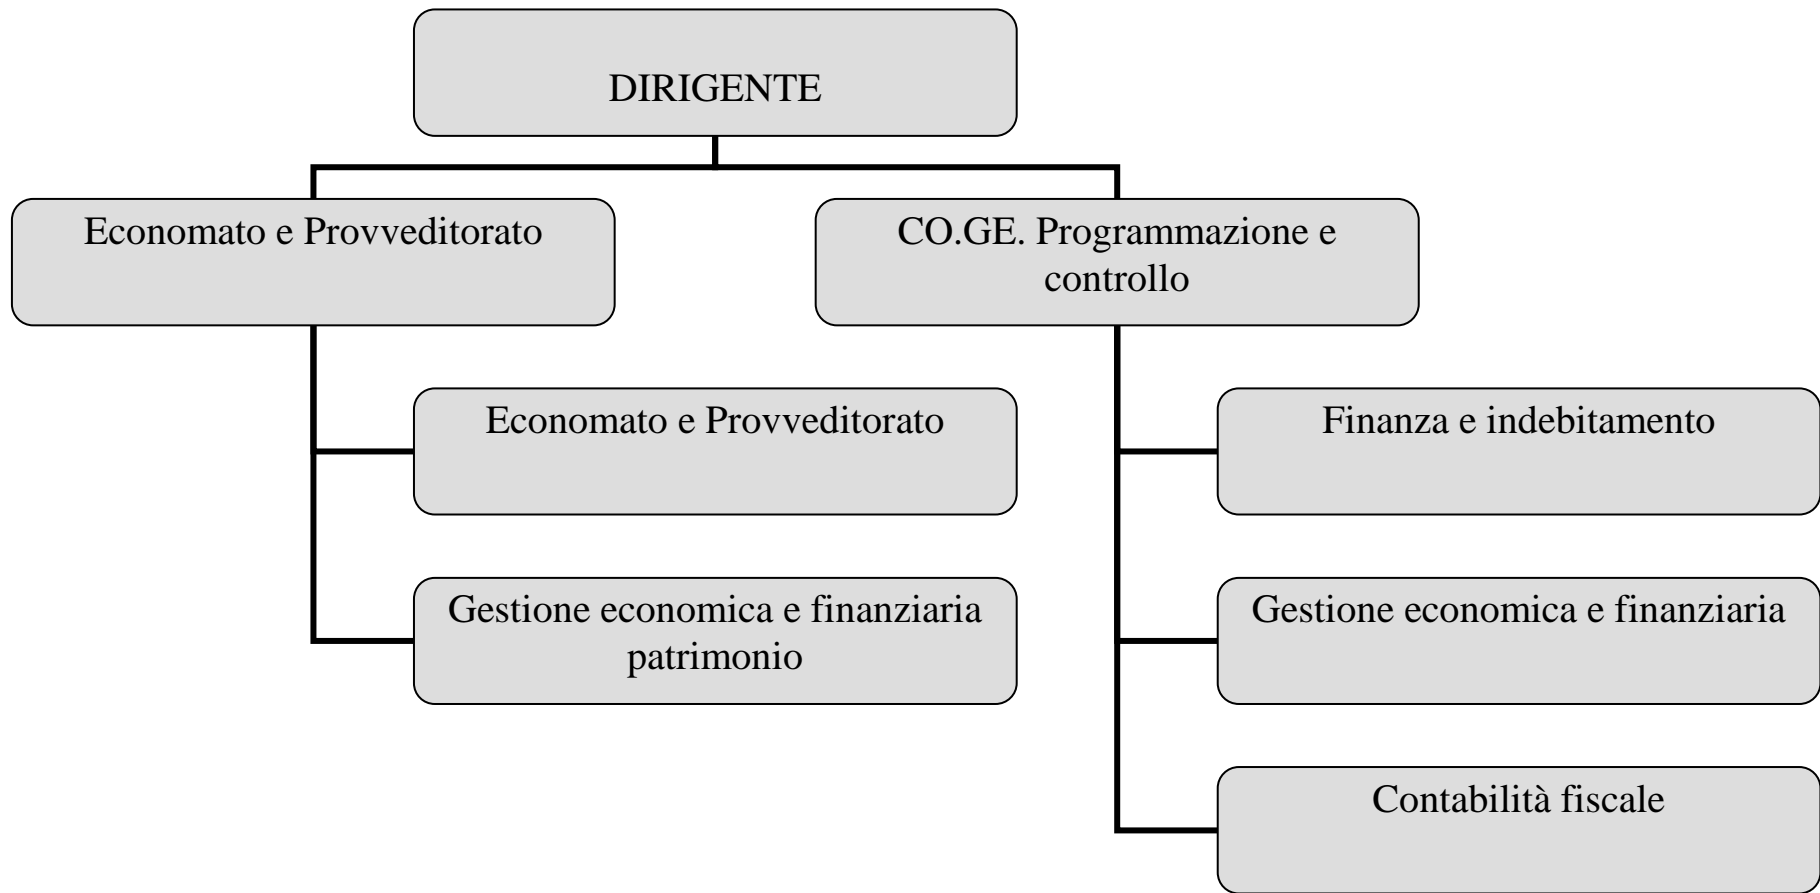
DIRIGENTE

Economato e Provveditorato

CO.GE. Programmazione e controllo

Economato e Provveditorato

Gestione economica e finanziaria patrimonio

Finanza e indebitamento

Gestione economica e finanziaria

Contabilità fiscale